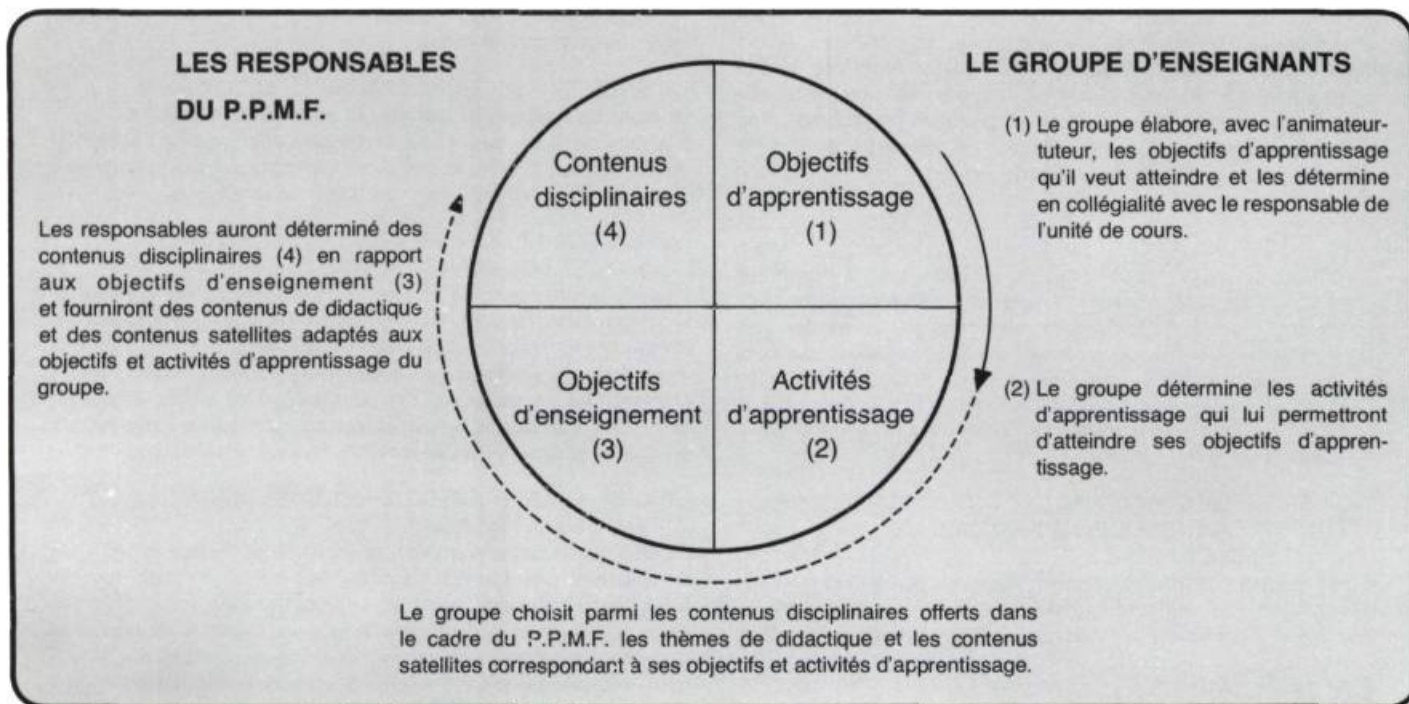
LES RESPONSABLES DU P.P.M.F.

Les responsables auront déterminé des contenus disciplinaires (4) en rapport aux objectifs d'enseignement (3) et fourniront des contenus de didactique et des contenus satellites adaptés aux objectifs et activités d'apprentissage du groupe.

Contenus disciplinaires (4)

Objectifs d'apprentissage (1)

Objectifs d'enseignement (3)

Activités d'apprentissage (2)

LE GROUPE D'ENSEIGNANTS

(1) Le groupe élabore, avec l'animateur-tuteur, les objectifs d'apprentissage qu'il veut atteindre et les détermine en collégialité avec le responsable de l'unité de cours.

(2) Le groupe détermine les activités d'apprentissage qui lui permettront d'atteindre ses objectifs d'apprentissage.

Le groupe choisit parmi les contenus disciplinaires offerts dans le cadre du P.P.M.F. les thèmes de didactique et les contenus satellites correspondant à ses objectifs et activités d'apprentissage.